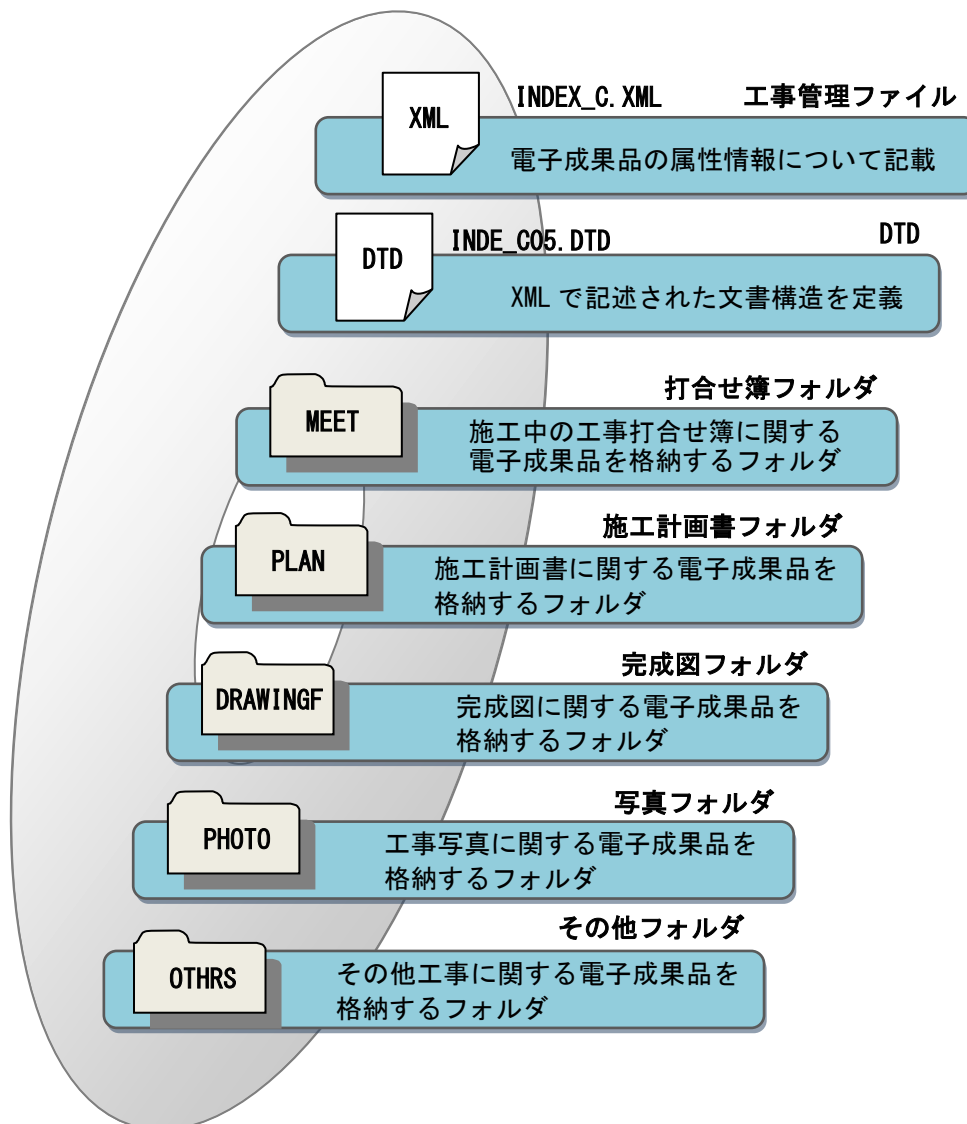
XML
INDEX_C.XML
工事管理ファイル
電子成果品の属性情報について記載

DTD
INDE_C05.DTD
DTD
XML で記述された文書構造を定義

MEET
打合せ簿フォルダ
施工中の工事打合せ簿に関する電子成果品を格納するフォルダ

PLAN
施工計画書フォルダ
施工計画書に関する電子成果品を格納するフォルダ

DRAWINGF
完成図フォルダ
完成図に関する電子成果品を格納するフォルダ

PHOTO
写真フォルダ
工事写真に関する電子成果品を格納するフォルダ

OTHRS
その他フォルダ
その他工事に関する電子成果品を格納するフォルダ